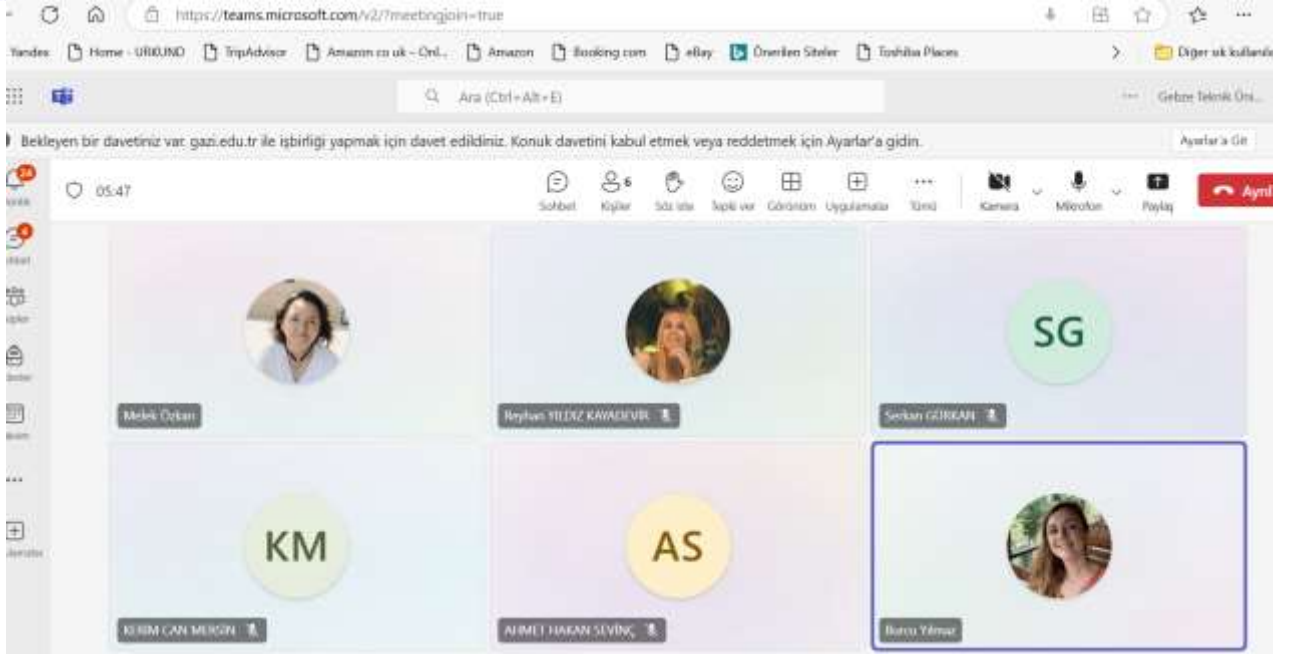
https://teams.microsoft.com/v2/?meetingjoin=true

Yandex Home - URKUND TripAdvisor Amazon.co.uk – Onl... Amazon Booking.com eBay Önerilen Siteler Toshiba Places Diğer sık kullanılanlar

Ara (Ctrl+Alt+E)

Gebze Teknik Üni...

Bekleyen bir davetiniz var: gazi.edu.tr ile işbirliği yapmak için davet edildiniz. Konuk davetini kabul etmek veya reddetmek için Ayarlar'a gidin.

Ayarlar'a Git

24

4

05:47

Sohbet Kişiler 6 Söz iste Tepki ver Görünüm Uygulamalar Tümü Kamera Mikrofon Paylaş Ayrıl

Melek Özkan

Reyhan YILDIZ KAYADEVİR

SG

Serkan GÜRKAN

KM

KERİM CAN MERSİN

AS

AHMET HAKAN SEVİNÇ

Burcu Yılmaz